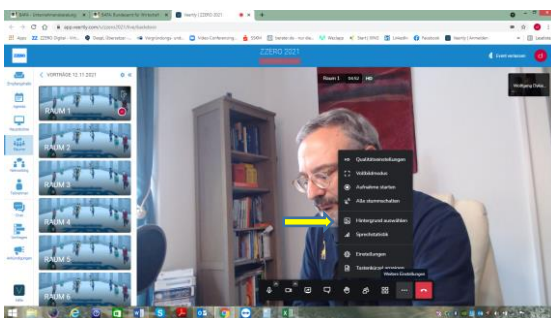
SAFA - Unternehmensberatung | SAFA: Bundesamt für Wirtschaft | Veertly | ZZERO 2021

app.veertly.com/v/zzero2021/

Apps ZZERO Digital - Infr... DeepL Übersetzer Vergründungs - und... Video Conferencing... SSKH Handel da - nur das... Wordapp Start | SHAG LinkedIn Facebook Veertly | Anmelden

ZZERO 2021

Event verlassen

Erstbesichtigen

Agenda

Hauptbühne

Räume

Networking

Teilnehmer

Chat

Helpdesk

Ankündigungen

VORTRÄGE 12.11.2021

RAUM 1

RAUM 2

RAUM 3

RAUM 4

RAUM 5

RAUM 6

Raum 1 HD

Wolfgang Thelo...

Qualitätseinstellungen

Vollbildmodus

Aufnahme starten

Alle stummschalten

Hintergrund auswählen

Sprechstatistik

Einstellungen

Tastenkürzel anzeigen

Weitere Einstellungen